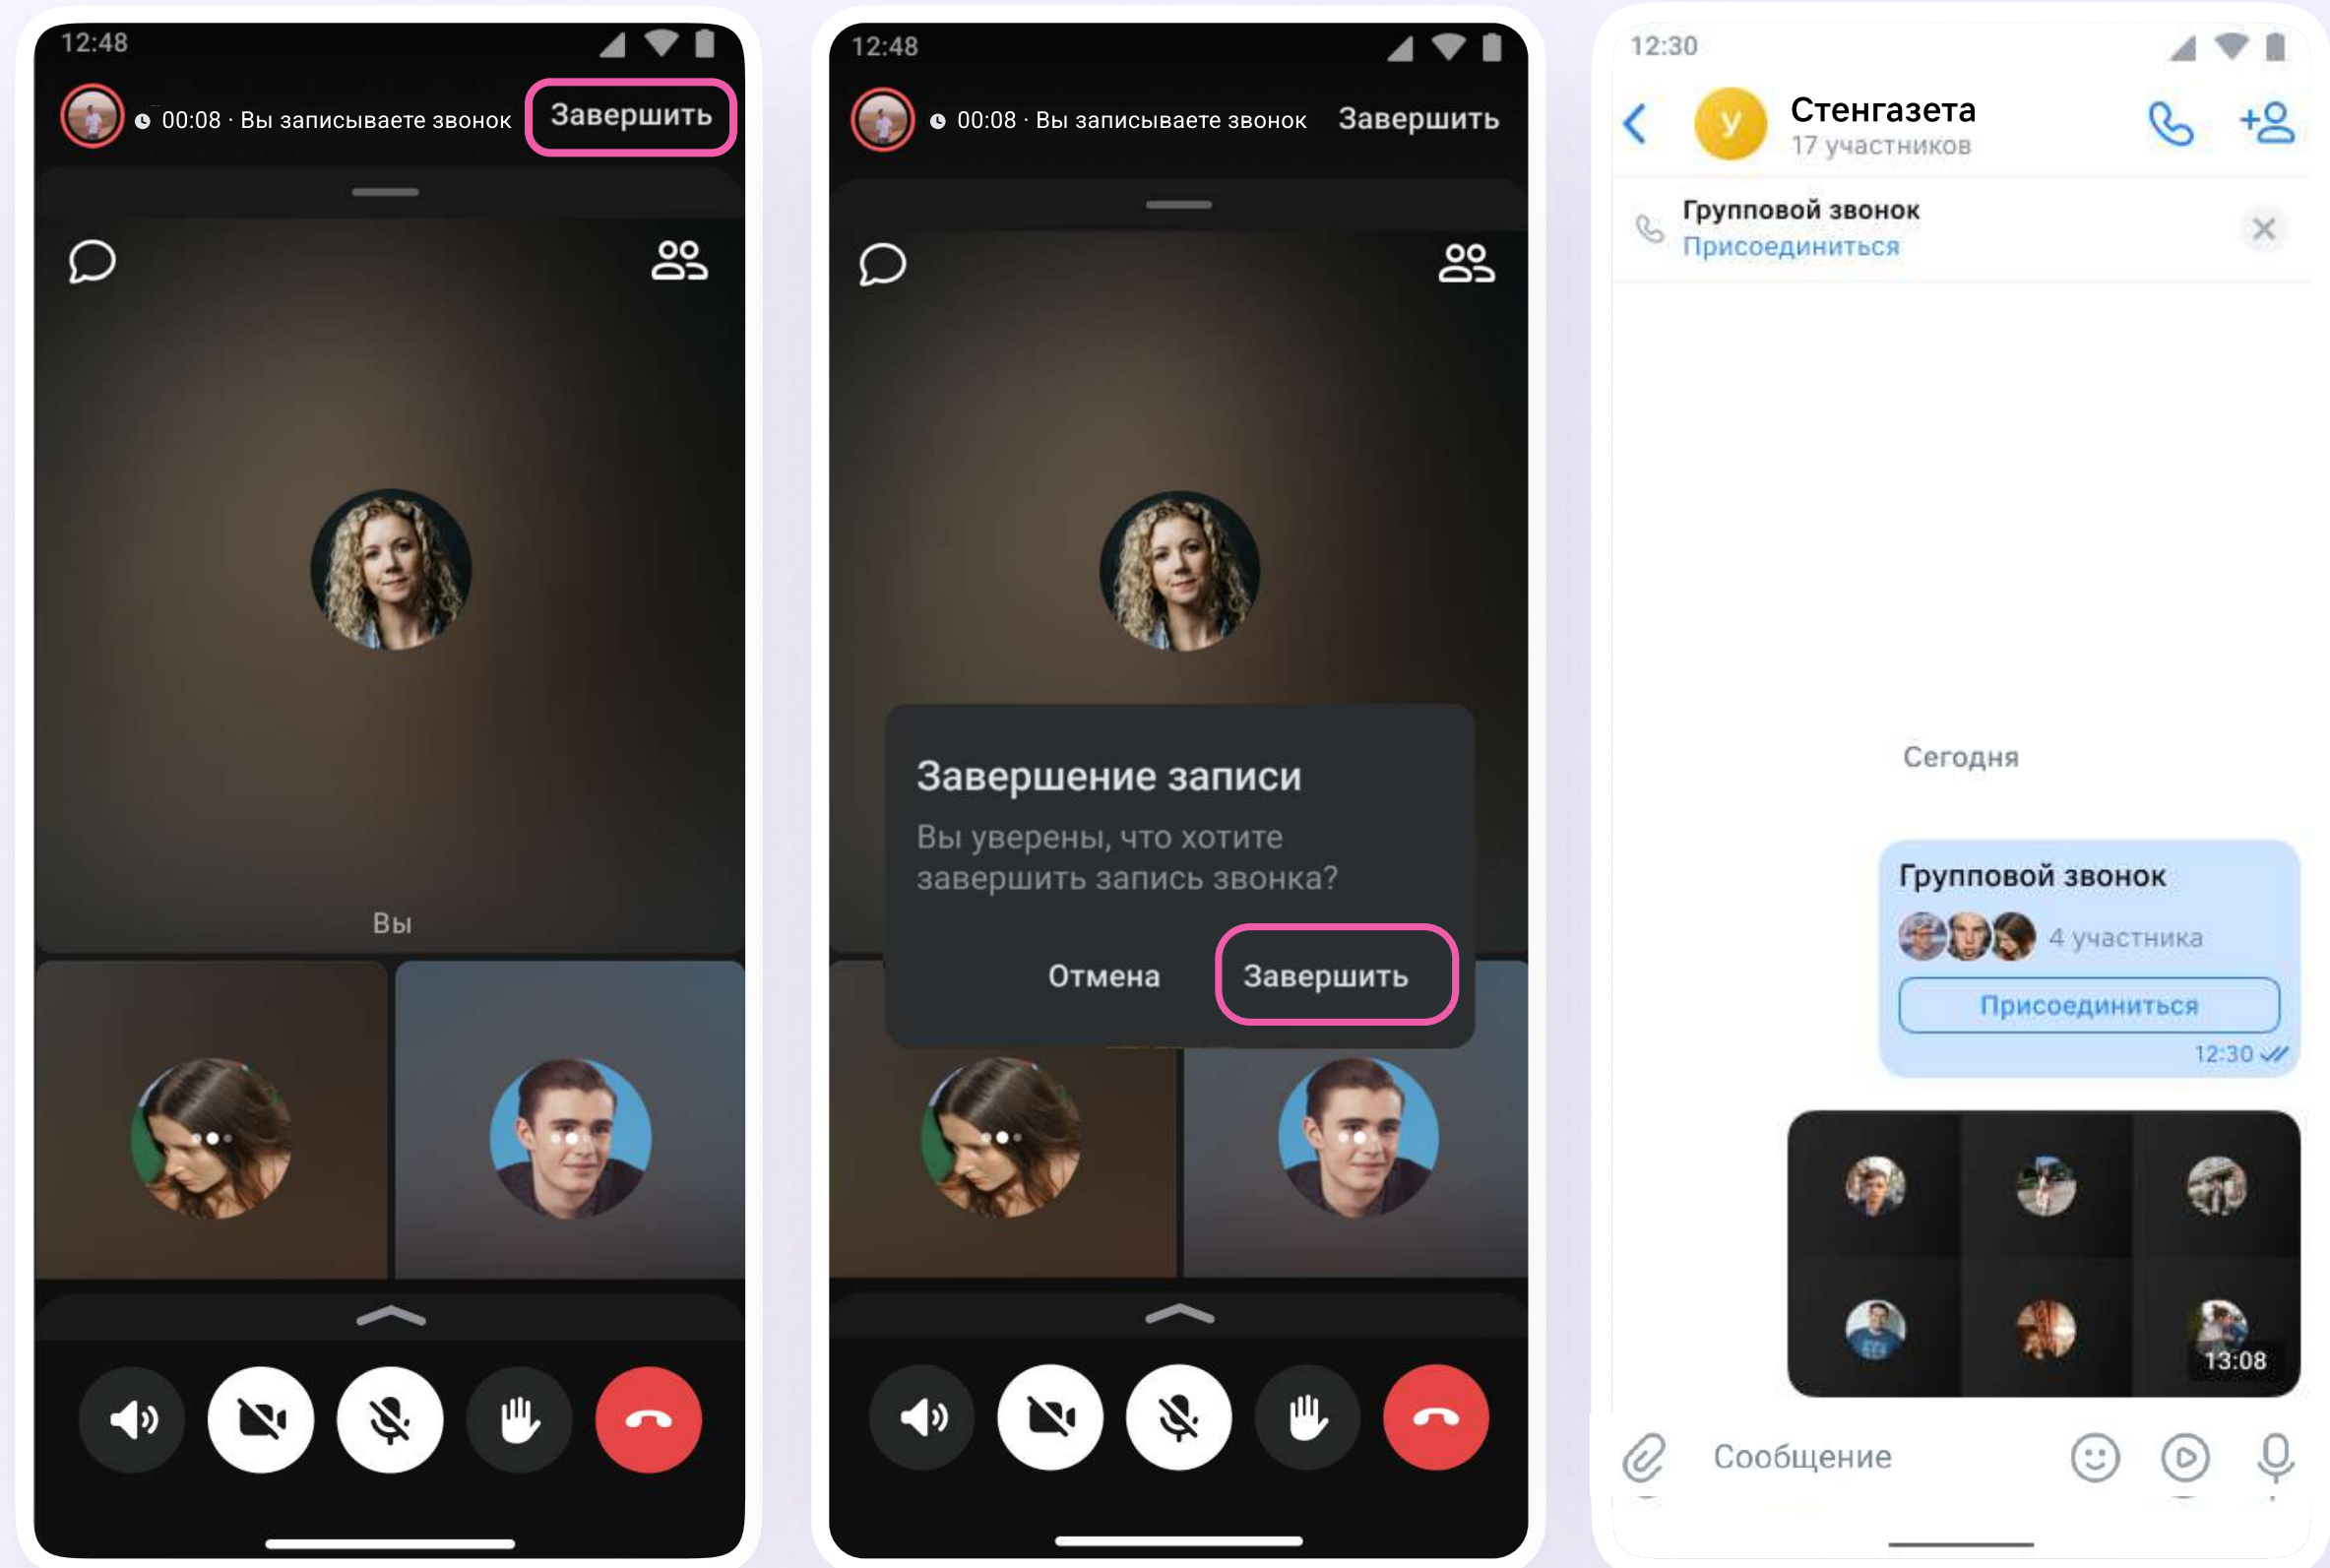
12:48

00:08 · Вы записываете звонок Завершить

Вы

12:48

00:08 · Вы записываете звонок Завершить

Завершение записи

Вы уверены, что хотите завершить запись звонка?

Отмена Завершить

12:30

У Стенгазета
17 участников

Групповой звонок
Присоединиться

Сегодня

Групповой звонок
4 участника
Присоединиться
12:30

13:08

Сообщение